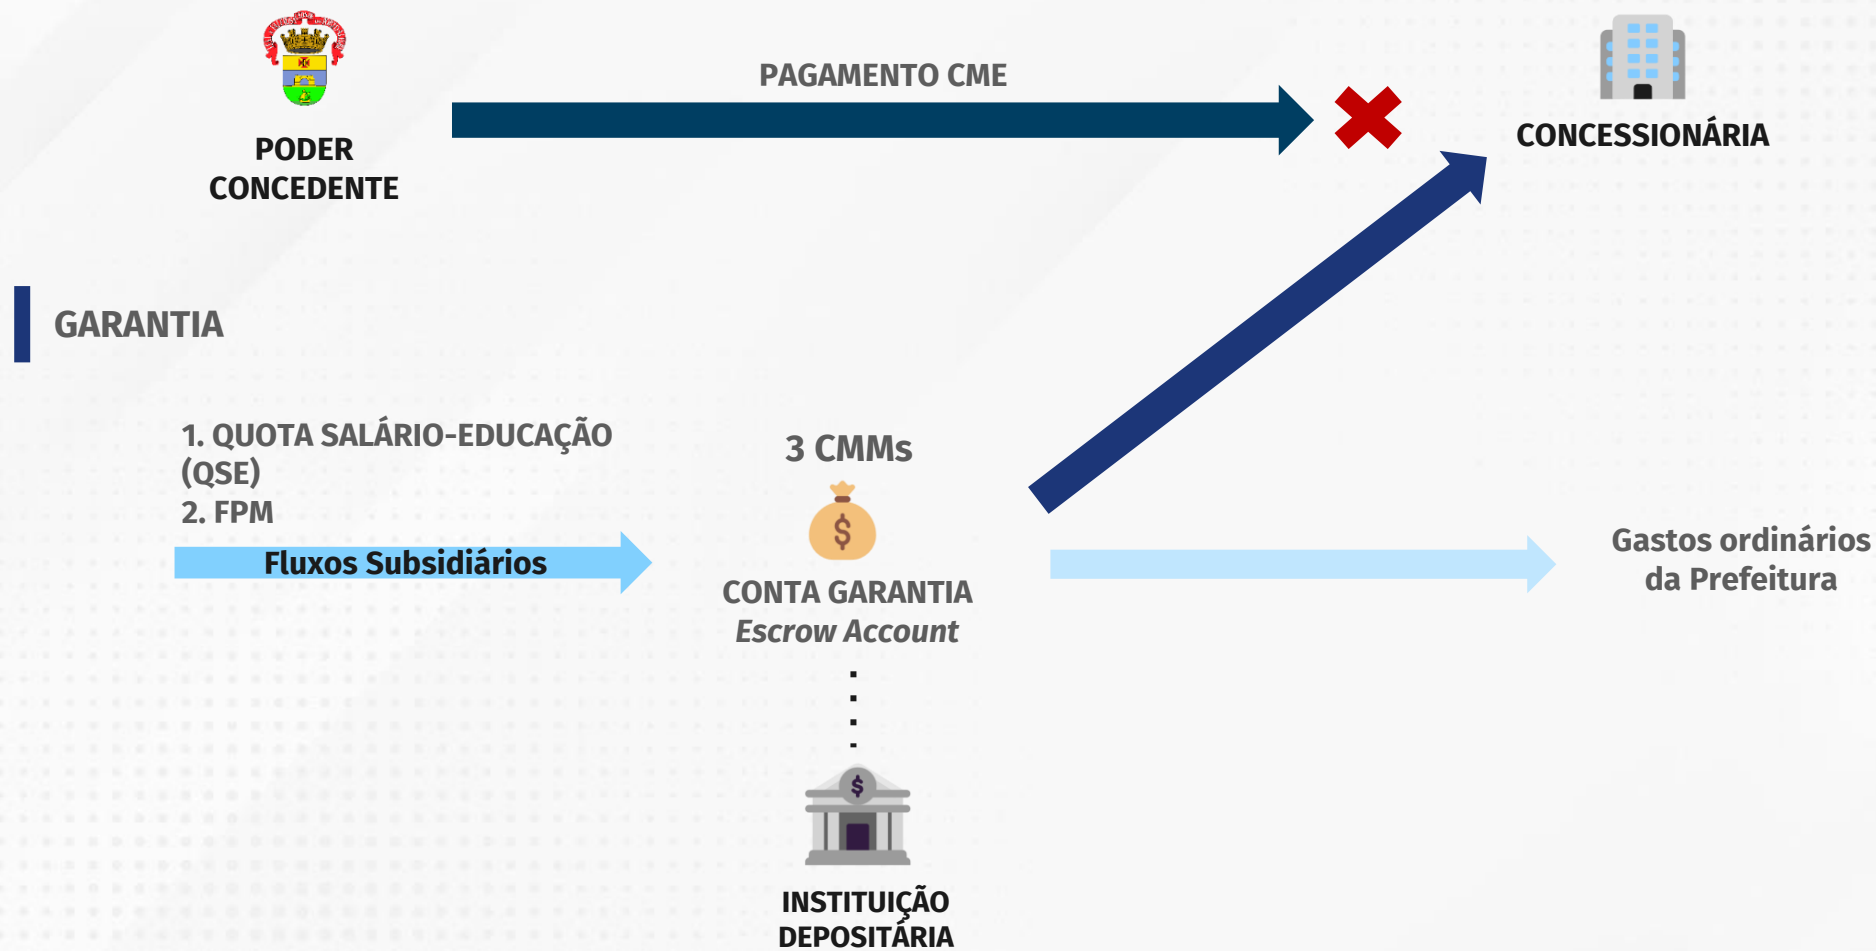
PODER CONCEDENTE

PAGAMENTO CME

CONCESSIONÁRIA

GARANTIA

1. QUOTA SALÁRIO-EDUCAÇÃO (QSE)
2. FPM

Fluxos Subsidiários

3 CMMs

$

CONTA GARANTIA
*Escrow Account*

Gastos ordinários da Prefeitura

$

INSTITUIÇÃO DEPOSITÁRIA